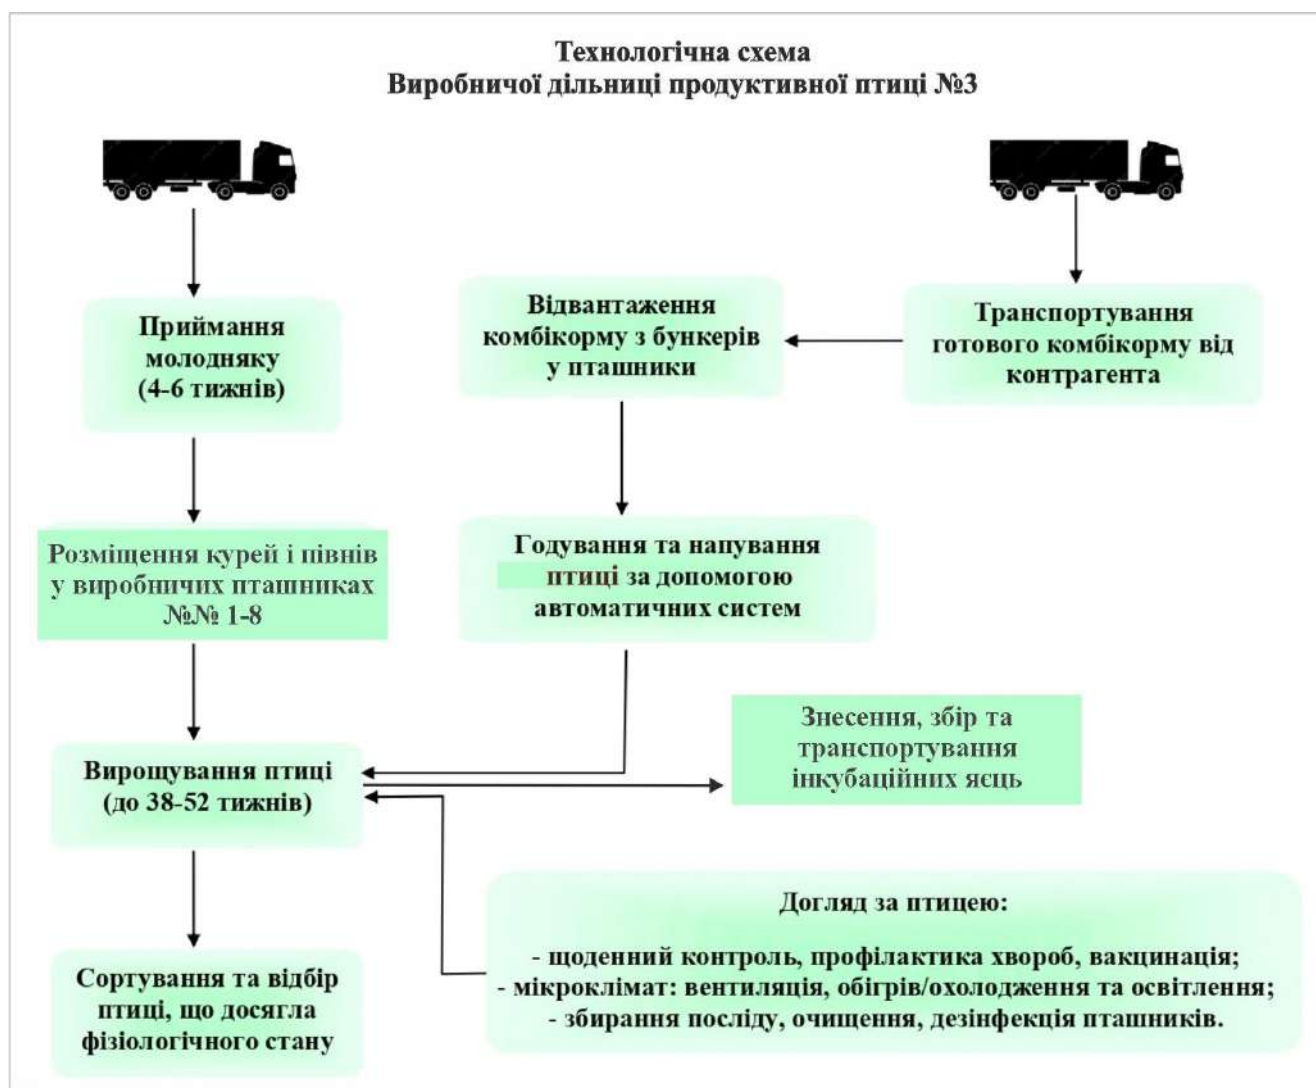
Технологічна схема
Виробничої дільниці продуктивної птиці №3

Приймання молодняку (4-6 тижнів)

Відвантаження комбікорму з бункерів у пташники

Транспортування готового комбікорму від контрагента

Розміщення курей і півнів у виробничих пташниках №№ 1-8

Годування та напування птиці за допомогою автоматичних систем

Знесення, збір та транспортування інкубаційних яєць

Вирощування птиці (до 38-52 тижнів)

Догляд за птицею:

- щоденний контроль, профілактика хвороб, вакцинація;
- мікроклімат: вентиляція, обігрів/охолодження та освітлення;
- збирання посліду, очищення, дезінфекція пташників.

Сортування та відбір птиці, що досягла фізіологічного стану